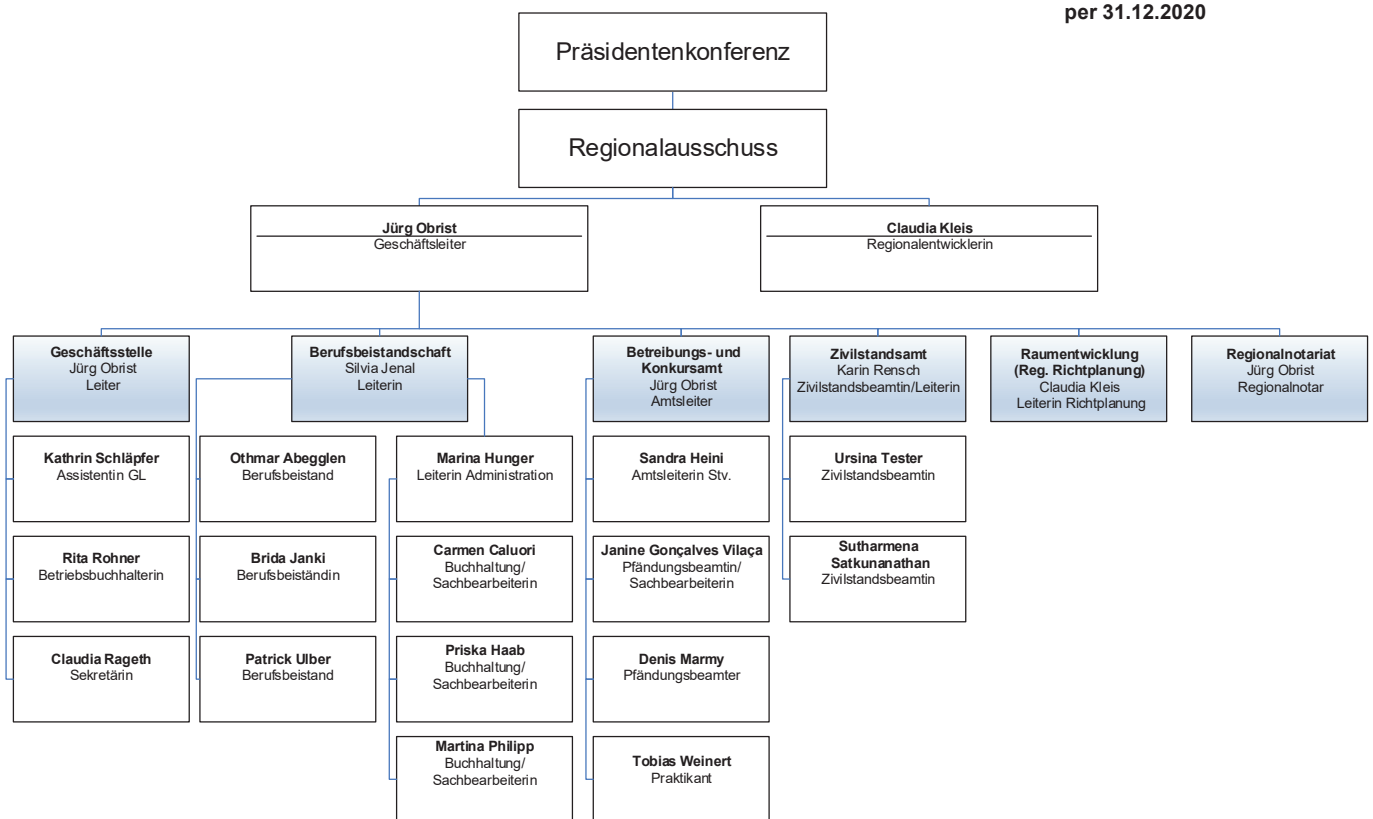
per 31.12.2020

Präsidentenkonferenz

Regionalausschuss

Jürg Obrist
Geschäftsleiter

Claudia Kleis
Regionalentwicklerin

Geschäftsstelle
Jürg Obrist
Leiter

Kathrin Schläpfer
Assistentin GL

Rita Rohner
Betriebsbuchhalterin

Claudia Rageth
Sekretärin

Berufsbeistandschaft
Silvia Jenal
Leiterin

Othmar Abegglen
Berufsbeistand

Brida Janki
Berufsbeiständin

Patrick Ulber
Berufsbeistand

Marina Hunger
Leiterin Administration

Carmen Caluori
Buchhaltung/
Sachbearbeiterin

Priska Haab
Buchhaltung/
Sachbearbeiterin

Martina Philipp
Buchhaltung/
Sachbearbeiterin

Betreibungs- und Konkursamt
Jürg Obrist
Amtsleiter

Sandra Heini
Amtsleiterin Stv.

Janine Gonçalves Vilaça
Pfändungsbeamtin/
Sachbearbeiterin

Denis Marmy
Pfändungsbeamter

Tobias Weinert
Praktikant

Zivilstandsamt
Karin Rensch
Zivilstandsbeamtin/Leiterin

Ursina Tester
Zivilstandsbeamtin

Sutharmena Satkunanathan
Zivilstandsbeamtin

Raumentwicklung
(Reg. Richtplanung)
Claudia Kleis
Leiterin Richtplanung

Regionalnotariat
Jürg Obrist
Regionalnotar